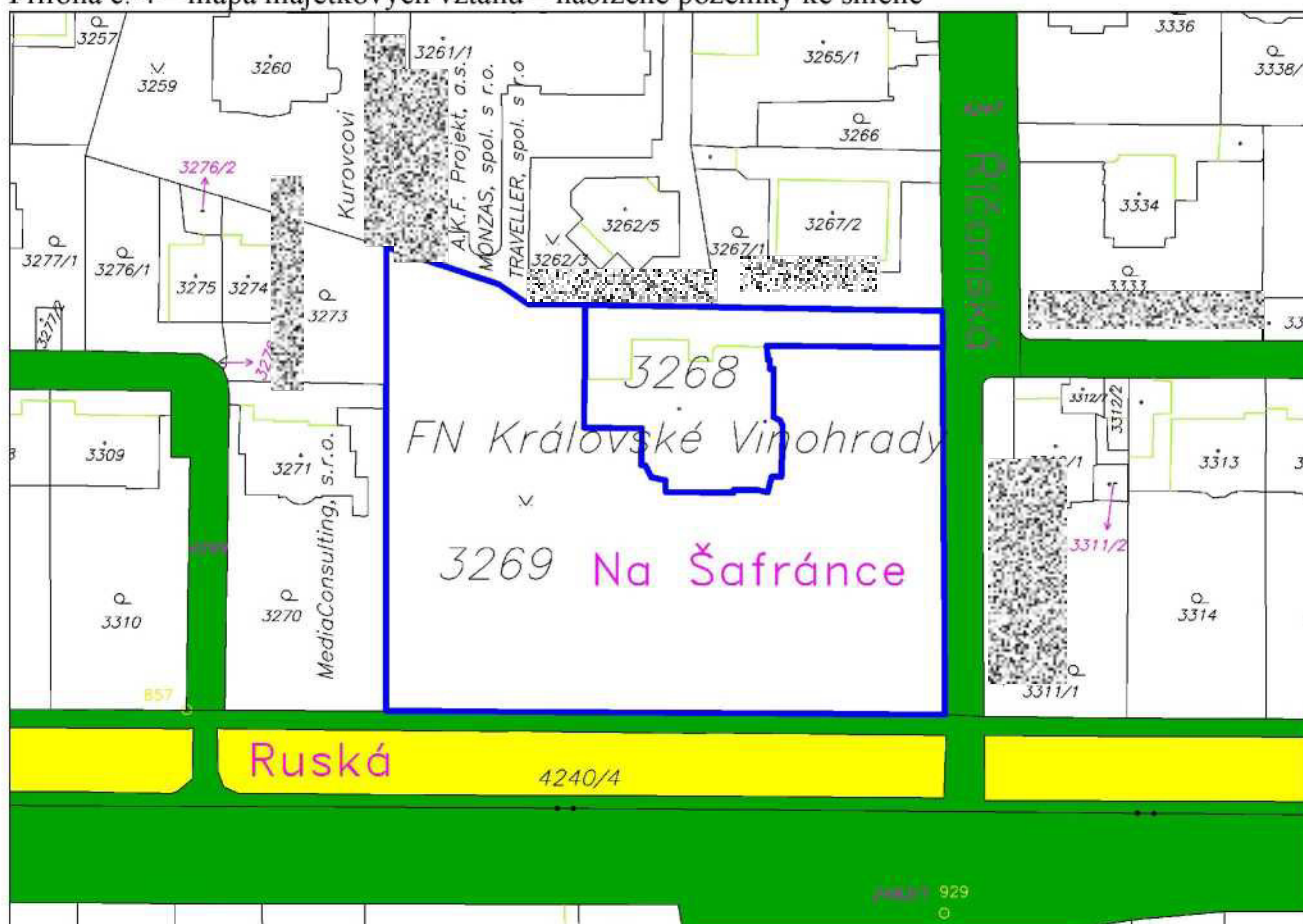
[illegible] mapa majetkových vztahů – nabízené pozemky ke směně

3257
3259
3260
3261/1
Kurovcovi
A.K.F. Projekt, a.s.
MONZAS, spol. s r.o.
TRAVELLER, spol. s r.o
3265/1
3266
3336
3338/
3276/2
3262/5
3267/1
3267/2
3334
Říčanská
3277/1
3276/1
3275
3274
3273
3262/3
3333
3271/2
3276
3268
FN Královské Vinohrady
3312/1
3312/2
3309
3271
3311/1
3313
MediaConsulting, s.r.o.
3269
Na Šafránce
3311/2
3310
3270
3314
857
3311/1
Ruská
4240/4
929